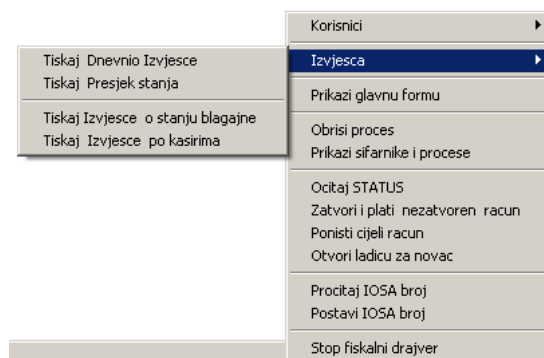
Korisnici
Izvjesca
Prikazi glavnu formu
Obrisi proces
Prikazi sifarnike i procese
Ocitaj STATUS
Zatvori i plati nezatvoren racun
Ponisti cijeli racun
Otvori ladicu za novac
Procitaj IOSA broj
Postavi IOSA broj
Stop fiskalni drajver

Tiskaj Dnevnio Izvjesce
Tiskaj Presjek stanja
Tiskaj Izvjesce o stanju blagajne
Tiskaj Izvjesce po kasirima